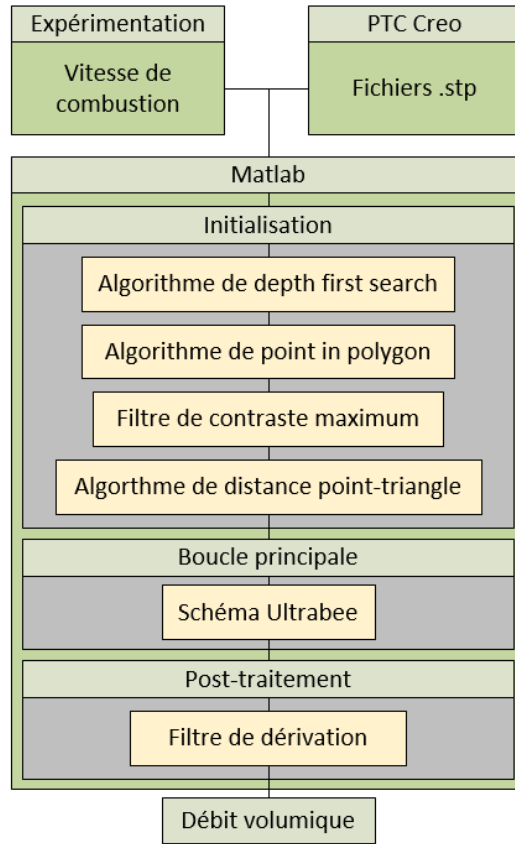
Expérimentation

Vitesse de combustion

PTC Creo

Fichiers .stp

Matlab

Initialisation

Algorithme de depth first search

Algorithme de point in polygon

Filtre de contraste maximum

Algorthme de distance point-triangle

Boucle principale

Schéma Ultrabee

Post-traitement

Filtre de dérivation

Débit volumique